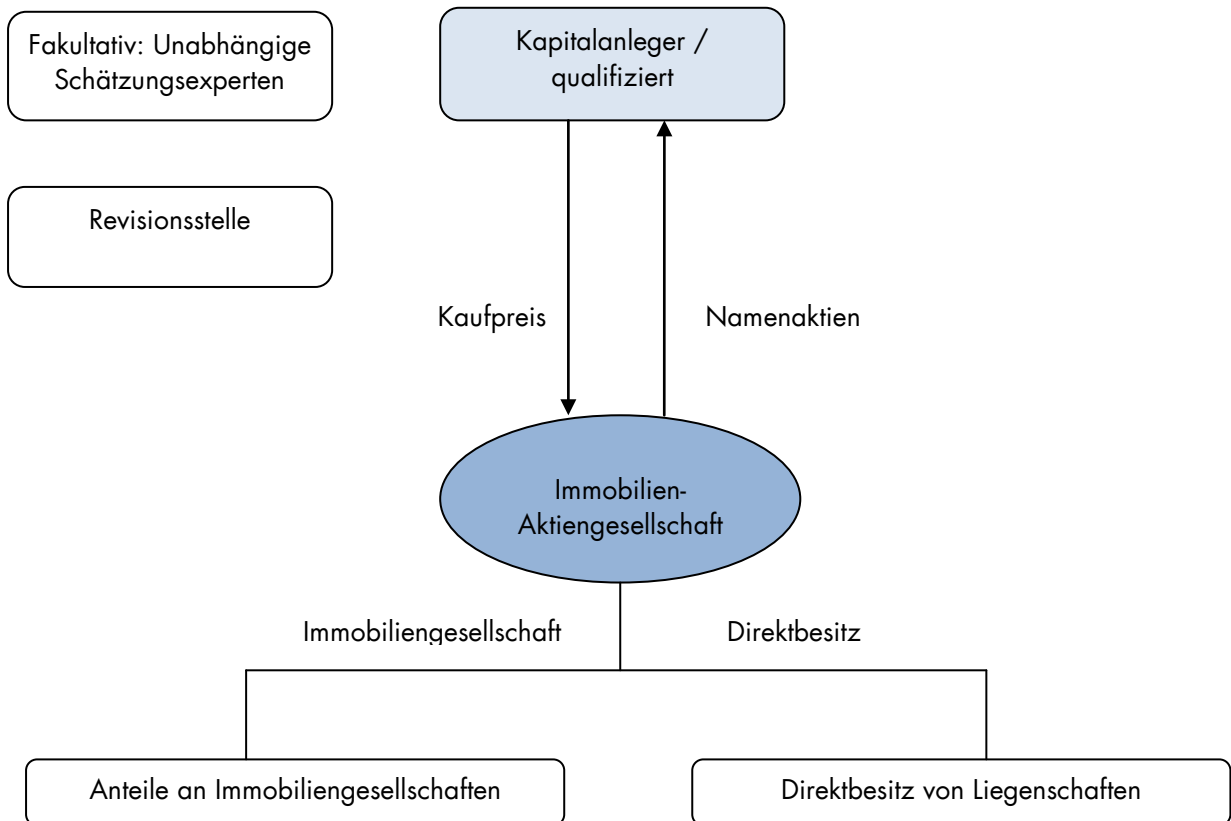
Fakultativ: Unabhängige Schätzungsexperten

Kapitalanleger / qualifiziert

Revisionsstelle

Kaufpreis

Namenaktien

Immobilien-Aktiengesellschaft

Immobiliengesellschaft

Direktbesitz

Anteile an Immobiliengesellschaften

Direktbesitz von Liegenschaften